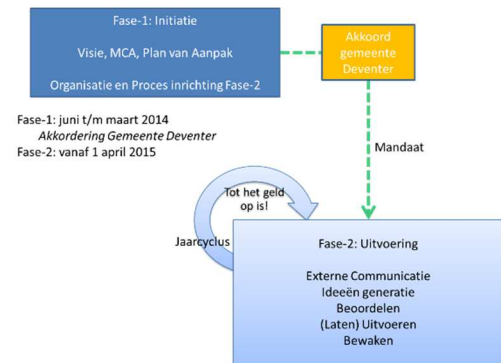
Fase-1: Initiatie

Visie, MCA, Plan van Aanpak

Organisatie en Proces inrichting Fase-2

Akkoord gemeente Deventer

Fase-1: juni t/m maart 2014
Akkordering Gemeente Deventer
Fase-2: vanaf 1 april 2015

Mandaat

Tot het geld op is!

Jaarcyclus

Fase-2: Uitvoering

Externe Communicatie
Ideeën generatie
Beoordelen
(Laten) Uitvoeren
Bewaken